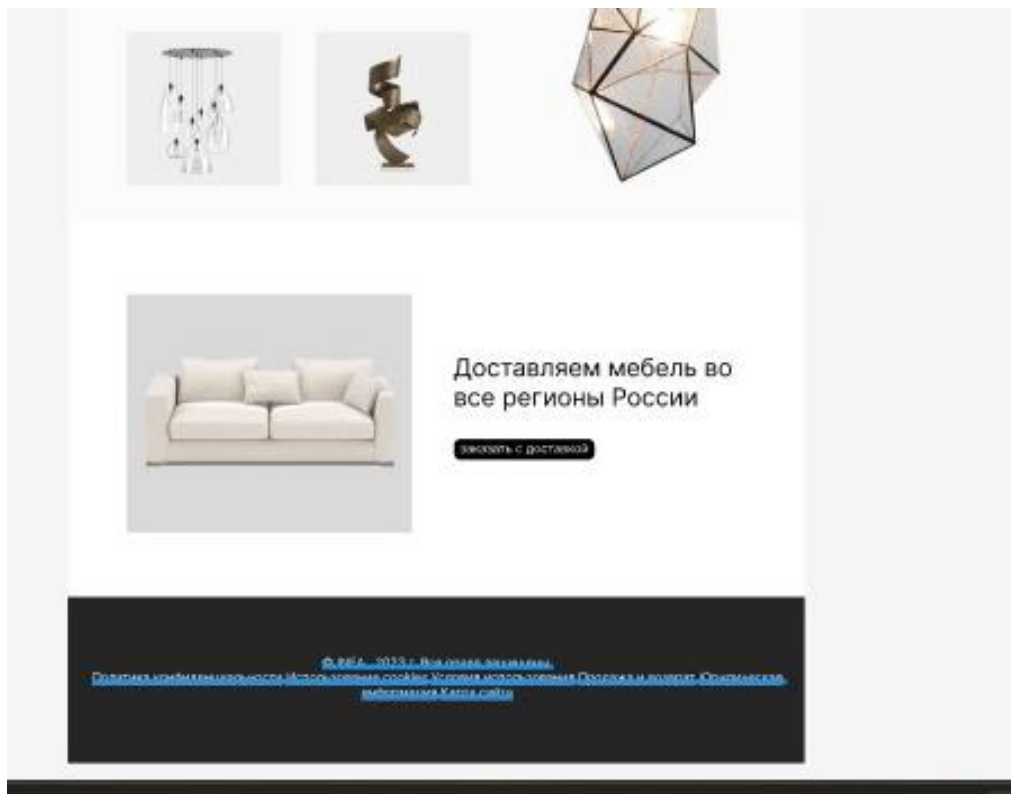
Доставляем мебель во все регионы России

заказать с доставкой

© IKEA, 2023 г. Все права защищены.
Политика конфиденциальности Использование cookies Условия использования Продажа и возврат Юридическая информация Карта сайта